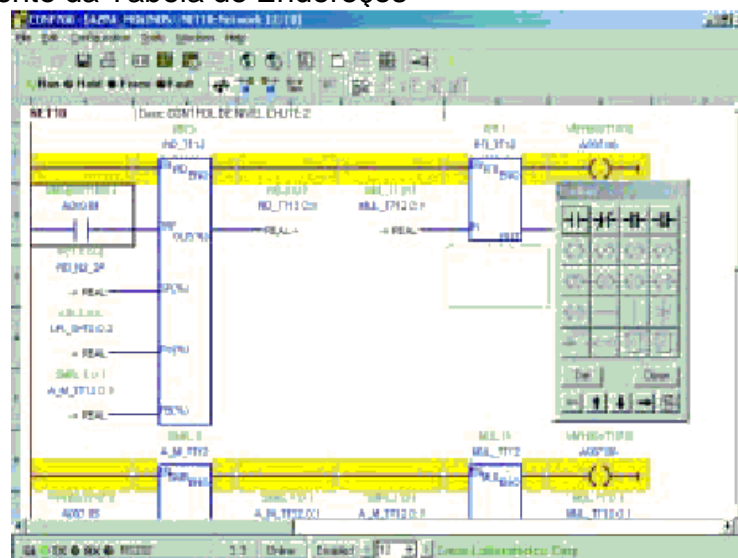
nto da Tabela de Endereços

CONF700 - [ACM ... NET10 Network 10/10]

File Edit Configuration Tools Windows Help

NET10 Desc: CONTROLE DE NIVEL CHUTE 2

FB_TF1 AUSENC

DI AUX08

RD_TF13 Ctrl MUL_TF12 DI

REAL REAL

RD_NI2_SP

REAL

LFL_SHT2 D.2

REAL

A_M_TF13 D.1

REAL

A_M_TF13 MUL_TF12 AUSENC

AUX0 05 A_M_TF12 D.1 A_M_TF13 D.2 MUL_TF13 D.1

Del Close

1 Online Enabled 10